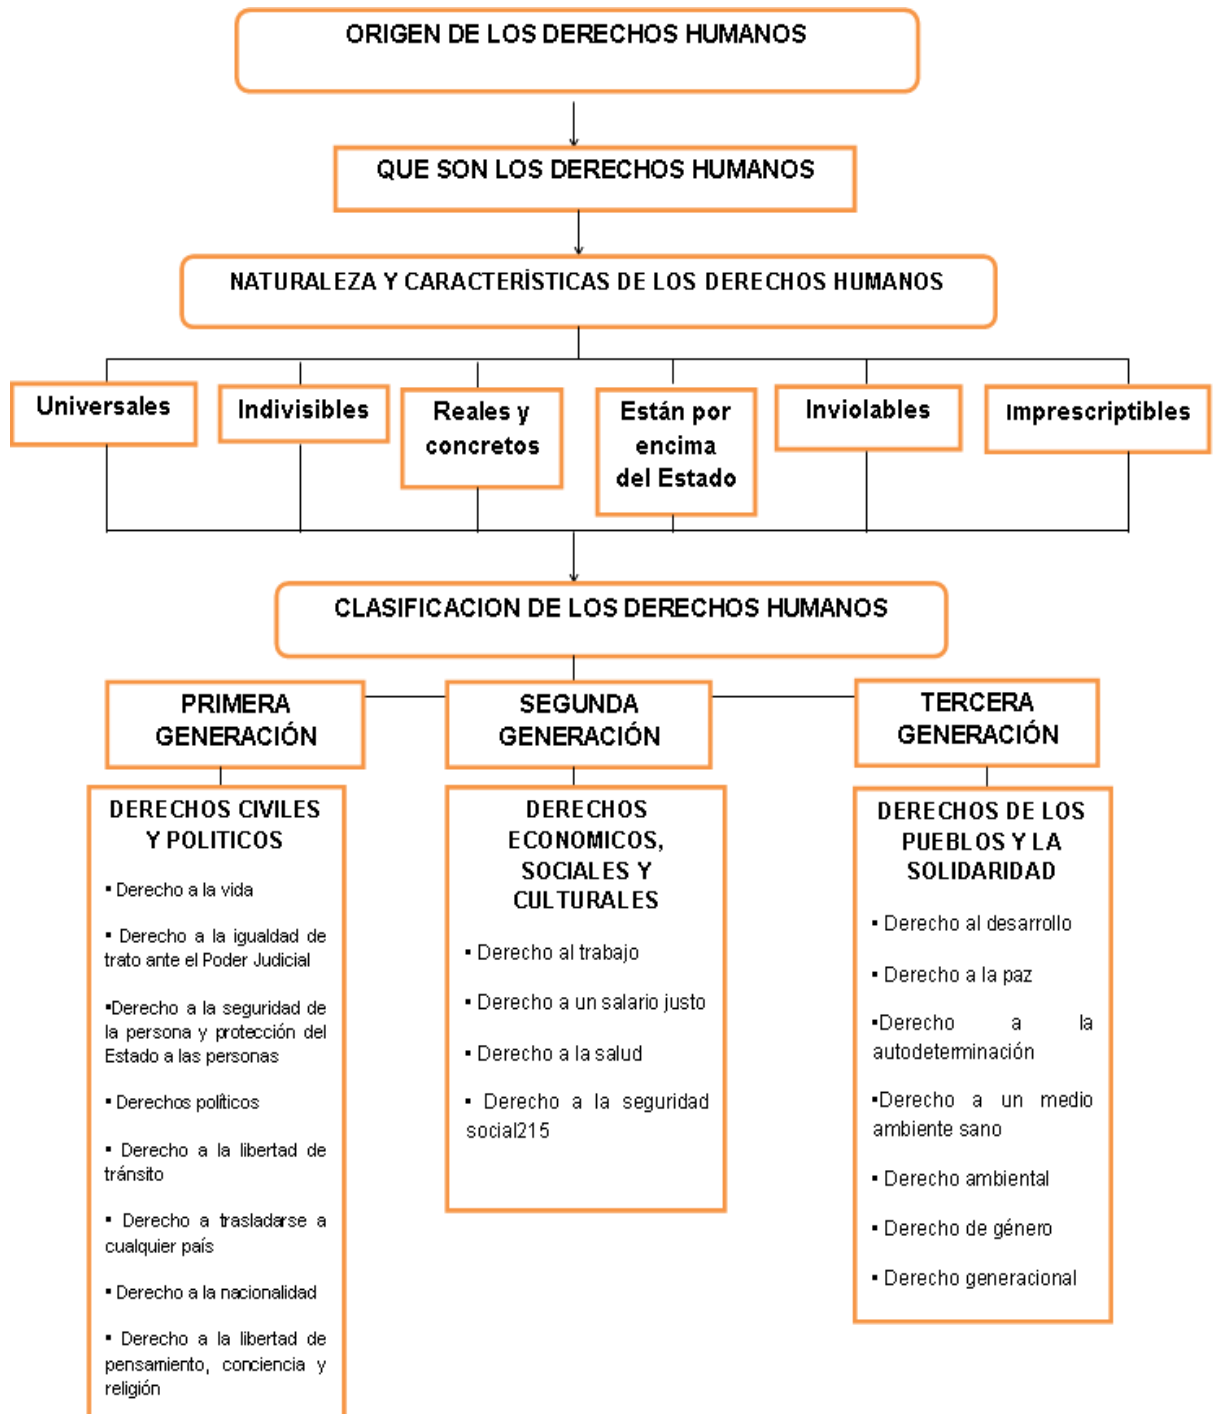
ORIGEN DE LOS DERECHOS HUMANOS

QUE SON LOS DERECHOS HUMANOS

NATURALEZA Y CARACTERÍSTICAS DE LOS DERECHOS HUMANOS

Universales

Indivisibles

Reales y concretos

Están por encima del Estado

Inviolables

Imprescriptibles

CLASIFICACION DE LOS DERECHOS HUMANOS

PRIMERA GENERACIÓN

SEGUNDA GENERACIÓN

TERCERA GENERACIÓN

DERECHOS CIVILES Y POLITICOS

▪ Derecho a la vida

▪ Derecho a la igualdad de trato ante el Poder Judicial

▪Derecho a la seguridad de la persona y protección del Estado a las personas

▪ Derechos políticos

▪ Derecho a la libertad de tránsito

▪ Derecho a trasladarse a cualquier país

▪ Derecho a la nacionalidad

▪ Derecho a la libertad de pensamiento, conciencia y religión

DERECHOS ECONOMICOS, SOCIALES Y CULTURALES

▪ Derecho al trabajo

▪ Derecho a un salario justo

▪ Derecho a la salud

▪ Derecho a la seguridad social215

DERECHOS DE LOS PUEBLOS Y LA SOLIDARIDAD

▪ Derecho al desarrollo

▪ Derecho a la paz

▪Derecho a la autodeterminación

▪Derecho a un medio ambiente sano

▪ Derecho ambiental

▪ Derecho de género

▪ Derecho generacional